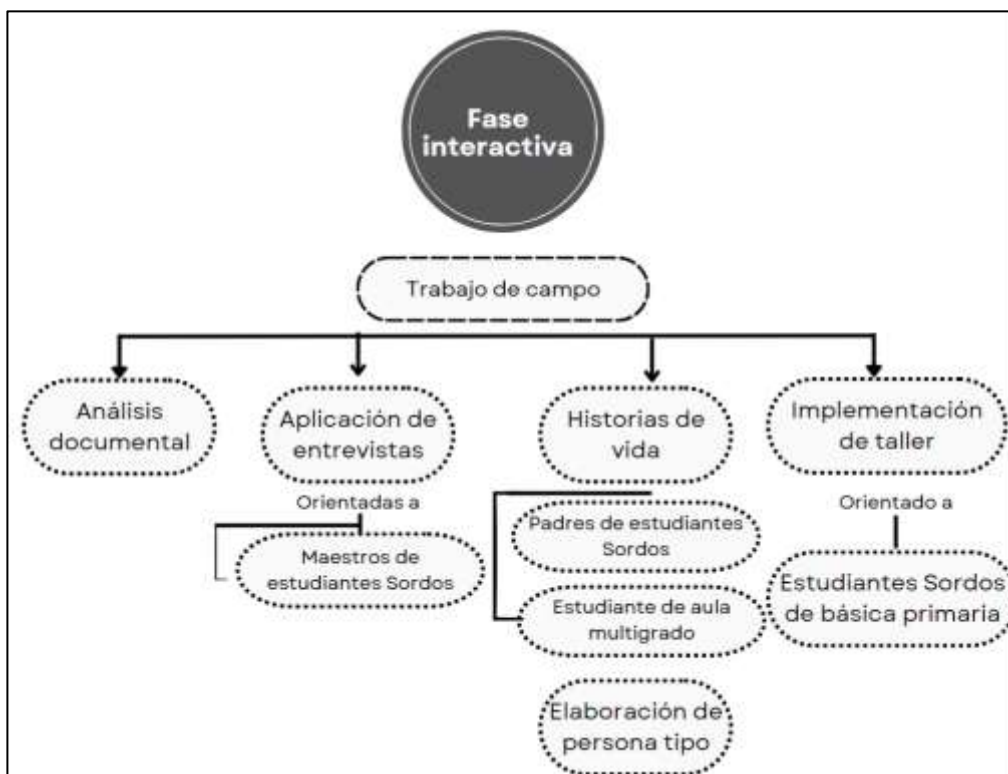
Fase interactiva

Trabajo de campo

Análisis documental

Aplicación de entrevistas

Orientadas a

Maestros de estudiantes Sordos

Historias de vida

Padres de estudiantes Sordos

Estudiante de aula multigrado

Elaboración de persona tipo

Implementación de taller

Orientado a

Estudiantes Sordos de básica primaria